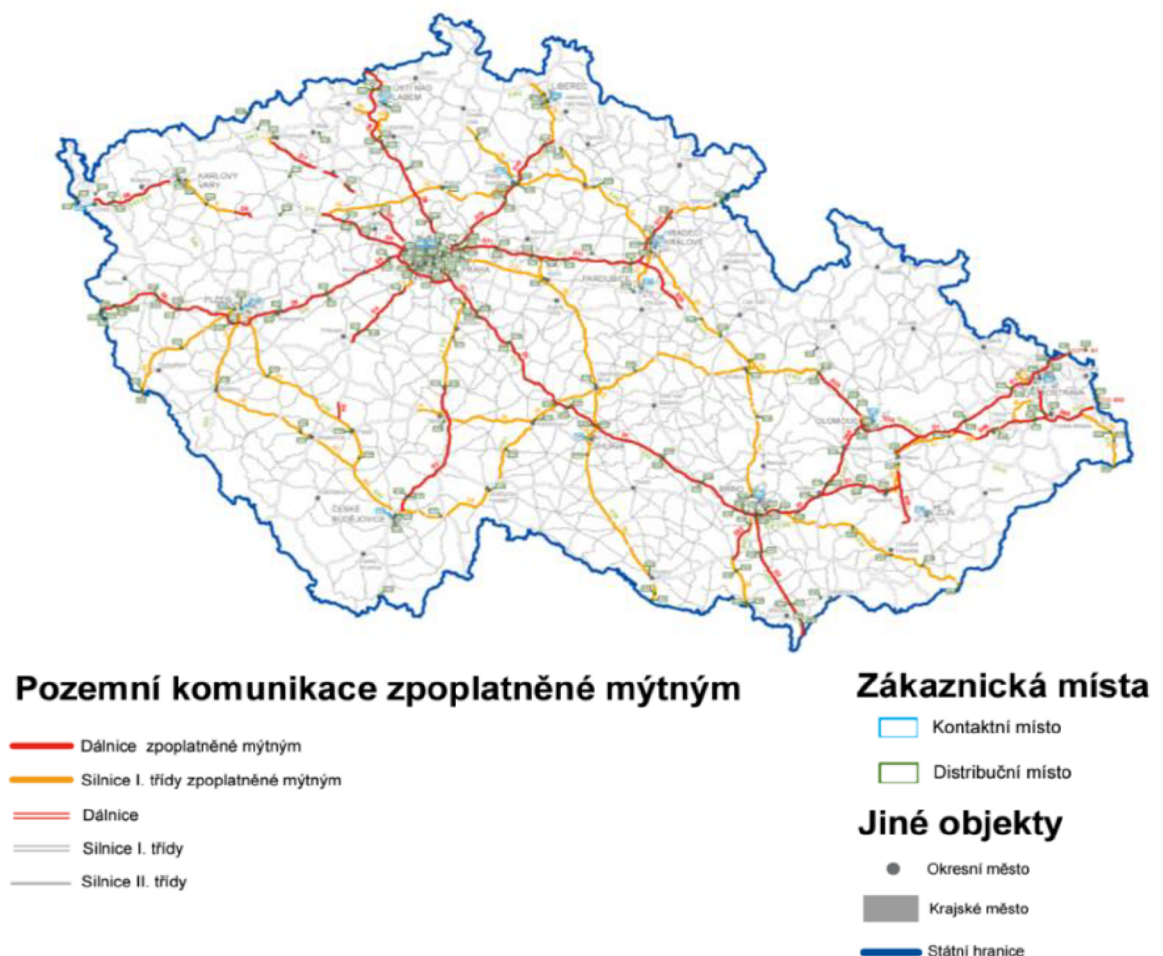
ÚSTÍ NAD LABEM
LIBEREC
KARLOVY VARY
HRADEC KRÁLOVÉ
PRAHA
PARDUBICE
PLZEŇ
JIHLAVA
OLOMOUC
OSTRAVA
ČESKÉ BUDĚJOVICE
BRNO
ZLÍN

Pozemní komunikace zpoplatněné mýtným

Dálnice zpoplatněné mýtným
Silnice I. třídy zpoplatněné mýtným
Dálnice
Silnice I. třídy
Silnice II. třídy

Zákaznická místa

Kontaktní místo
Distribuční místo

Jiné objekty

Okresní město
Krajské město
Státní hranice